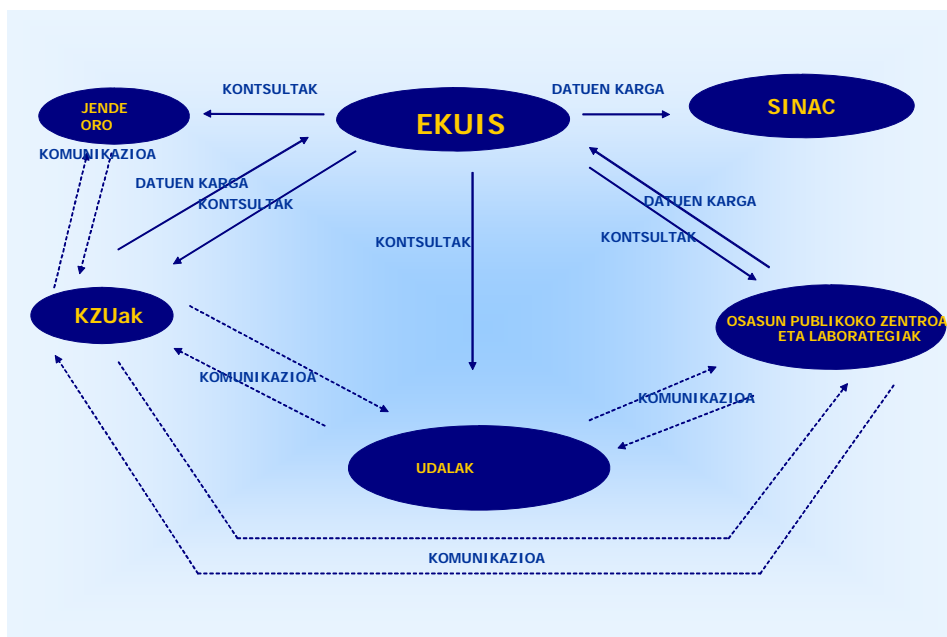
JENDE ORO

KONTSULTAK

EKUIS

DATUEN KARGA

SINAC

KOMUNIKAZIOA

DATUEN KARGA

KONTSULTAK

KONTSULTAK

DATUEN KARGA

KONTSULTAK

KZUak

OSASUN PUBLIKOKO ZENTROA ETA LABORATEGIAK

KOMUNIKAZIOA

KOMUNIKAZIOA

UDALAK

KOMUNIKAZIOA